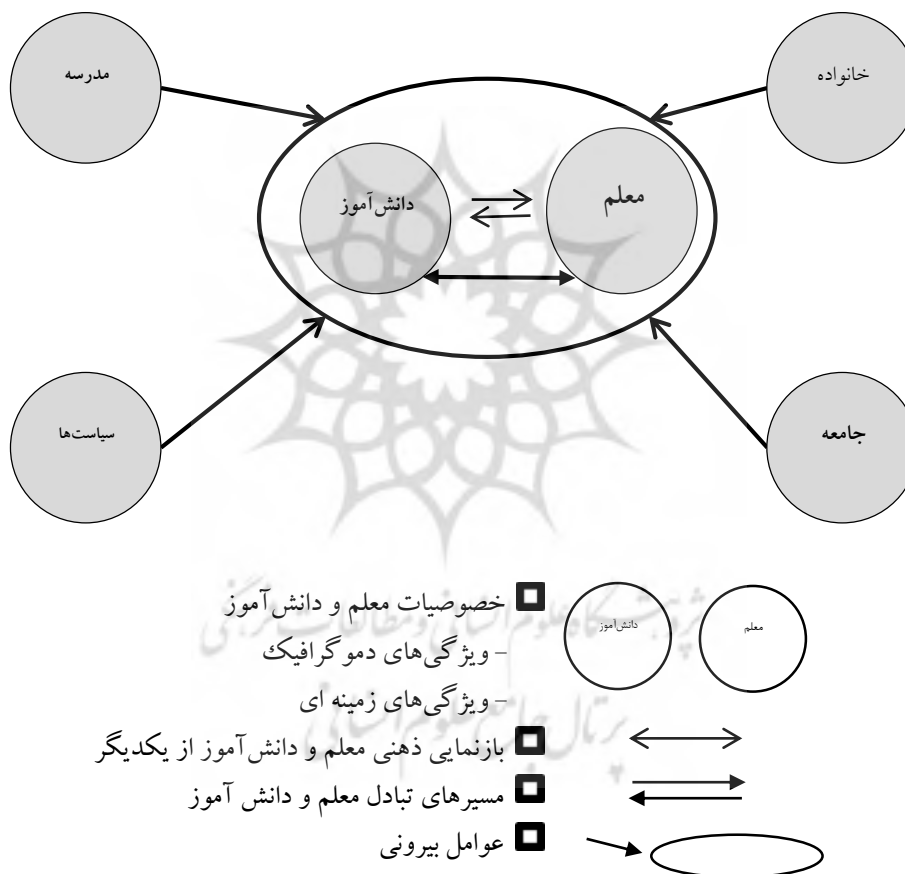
مدرسه

خانواده

دانش‌آموز

معلم

سیاست‌ها

جامعه

دانش‌آموز

معلم

خصوصیات معلم و دانش‌آموز

- ویژگی‌های دموگرافیک

- ویژگی‌های زمینه ای

بازنمایی ذهنی معلم و دانش‌آموز از یکدیگر

مسیرهای تبادل معلم و دانش آموز

عوامل بیرونی